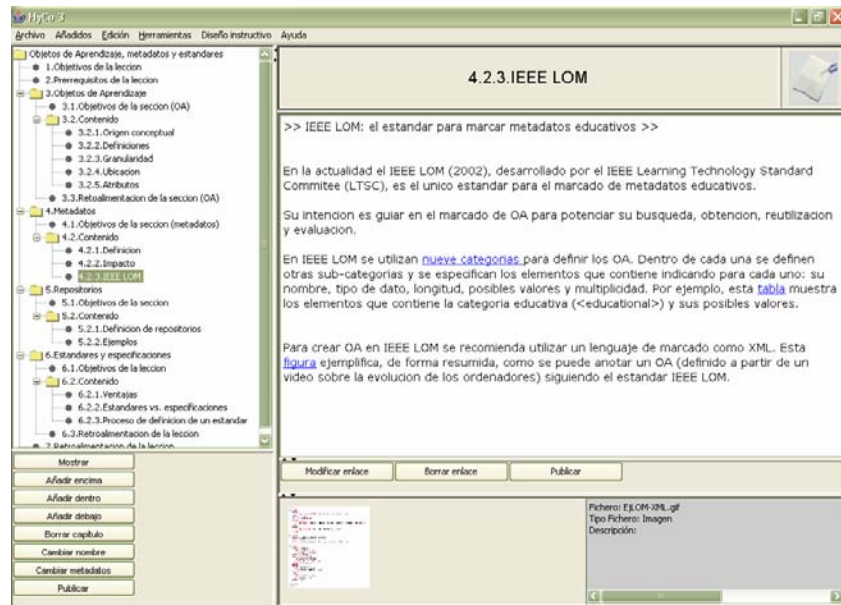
HyCo 3

Archivo Añadidos Edición Herramientas Diseño instructivo Ayuda

Objetos de Aprendizaje, metadatos y estandares
1.Objetivos de la leccion
2.Prerrequisitos de la leccion
3.Objetos de Aprendizaje
3.1.Objetivos de la seccion (OA)
3.2.Contenido
3.2.1.Origen conceptual
3.2.2.Definiciones
3.2.3.Granularidad
3.2.4.Ubicacion
3.2.5.Atributos
3.3.Retoalimentacion de la seccion (OA)
4.Metadatos
4.1.Objetivos de la seccion (metadatos)
4.2.Contenido
4.2.1.Definicion
4.2.2.Impacto
4.2.3.IEEE LOM
5.Repositorios
5.1.Objetivos de la seccion
5.2.Contenido
5.2.1.Definicion de repositorios
5.2.2.Ejemplos
6.Estandares y especificaciones
6.1.Objetivos de la leccion
6.2.Contenido
6.2.1.Ventajas
6.2.2.Estandares vs. especificaciones
6.2.3.Proceso de definicion de un estandar
6.3.Retroalimentacion de la leccion
7.Retroalimentacion de la leccion

Mostrar
Añadir encima
Añadir dentro
Añadir debajo
Borrar capitulo
Cambiar nombre
Cambiar metadatos
Publicar

4.2.3.IEEE LOM

>> IEEE LOM: el estandar para marcar metadatos educativos >>

En la actualidad el IEEE LOM (2002), desarrollado por el IEEE Learning Technology Standard Commitee (LTSC), es el unico estandar para el marcado de metadatos educativos.

Su intencion es guiar en el marcado de OA para potenciar su busqueda, obtencion, reutilizacion y evaluacion.

En IEEE LOM se utilizan nueve categorias para definir los OA. Dentro de cada una se definen otras sub-categorias y se especifican los elementos que contiene indicando para cada uno: su nombre, tipo de dato, longitud, posibles valores y multiplicidad. Por ejemplo, esta tabla muestra los elementos que contiene la categoria educativa (<educational>) y sus posibles valores.

Para crear OA en IEEE LOM se recomienda utilizar un lenguaje de marcado como XML. Esta figura ejemplifica, de forma resumida, como se puede anotar un OA (definido a partir de un video sobre la evolucion de los ordenadores) siguiendo el estandar IEEE LOM.

Modificar enlace
Borrar enlace
Publicar

Fichero: EJLOM-XML.gif
Tipo Fichero: Imagen
Descripción: